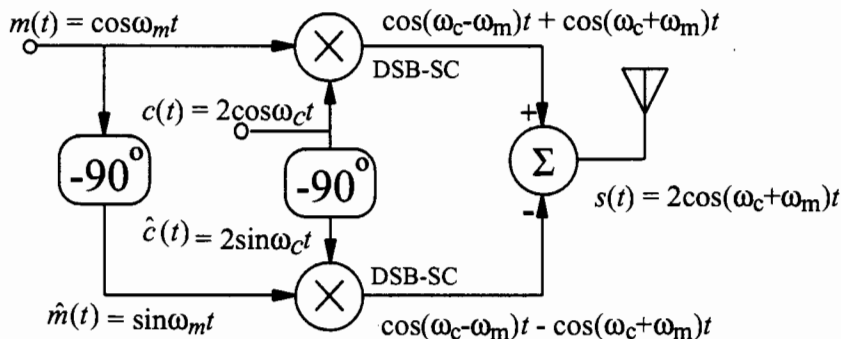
$m(t) = \cos\omega_m t$

$\cos(\omega_c-\omega_m)t + \cos(\omega_c+\omega_m)t$

DSB-SC

$c(t) = 2\cos\omega_c t$

$-90^o$

$-90^o$

+

$\Sigma$

-

$s(t) = 2\cos(\omega_c+\omega_m)t$

$\hat{c}(t) = 2\sin\omega_c t$

DSB-SC

$\hat{m}(t) = \sin\omega_m t$

$\cos(\omega_c-\omega_m)t - \cos(\omega_c+\omega_m)t$